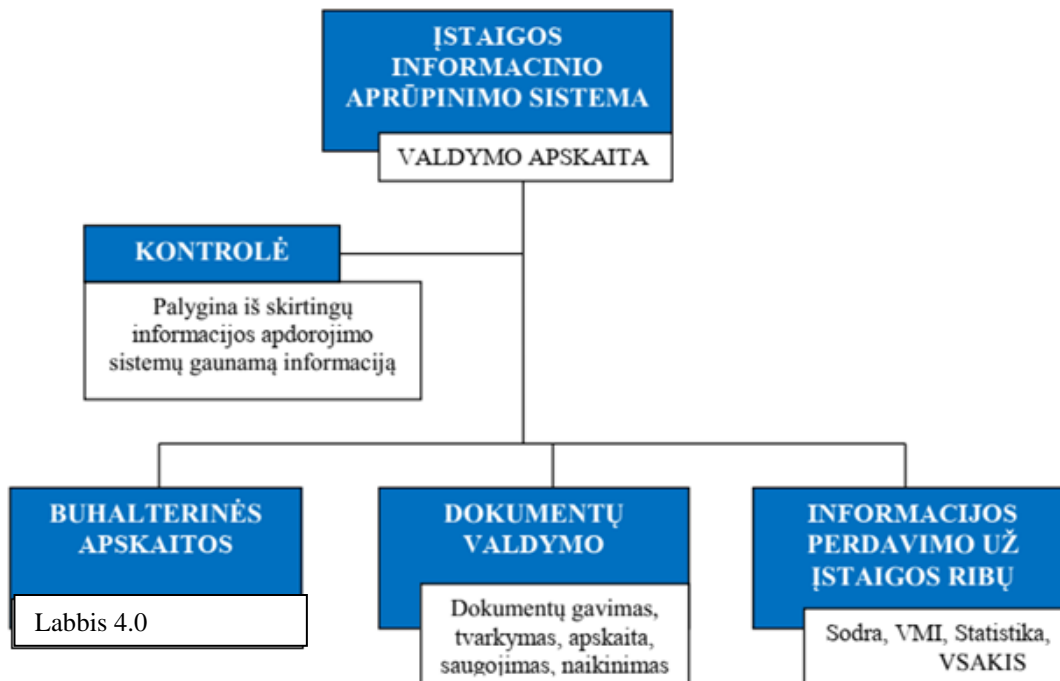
ĮSTAIGOS INFORMACINIO APRŪPINIMO SISTEMA

VALDYMO APSKAITA

KONTROLĖ

Palygina iš skirtingų informacijos apdorojimo sistemų gaunamą informaciją

BUHALTERINĖS APSKAITOS

Labbis 4.0

DOKUMENTŲ VALDYMO

Dokumentų gavimas, tvarkymas, apskaita, saugojimas, naikinimas

INFORMACIJOS PERDAVIMO UŽ ĮSTAIGOS RIBŲ

Sodra, VMI, Statistika, VSAKIS